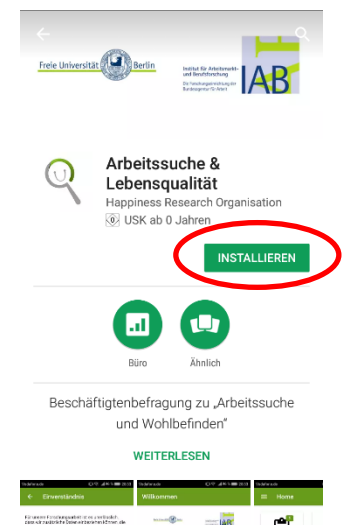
Freie Universität Berlin

Institut für Arbeitsmarkt- und Berufsforschung
Die Forschungseinrichtung der Bundesagentur für Arbeit

IAB

Arbeitssuche & Lebensqualität

Happiness Research Organisation

0 USK ab 0 Jahren

INSTALLIEREN

Büro

Ähnlich

Beschäftigtenbefragung zu „Arbeitssuche und Wohlbefinden"

WEITERLESEN

Einverständnis

Willkommen

Home

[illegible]